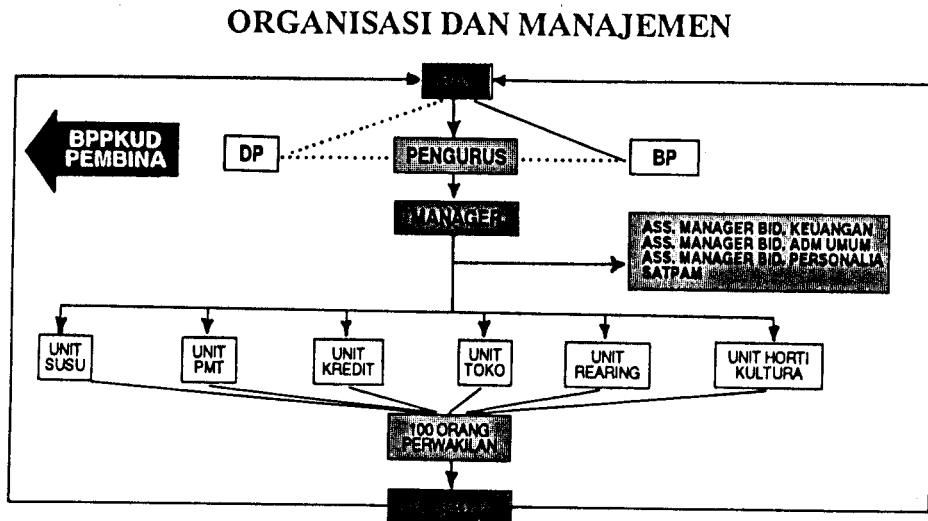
ORGANISASI DAN MANAJEMEN

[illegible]

BPPKUD PEMBINA

DP

PENGURUS

BP

MANAGER

ASS. MANAGER BID. KEUANGAN
ASS. MANAGER BID. ADM UMUM
ASS. MANAGER BID. PERSONALIA
SATPAM

UNIT SUSU

UNIT PMT

UNIT KREDIT

UNIT TOKO

UNIT REARING

UNIT HORTI KULTURA

100 ORANG PERWAKILAN

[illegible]